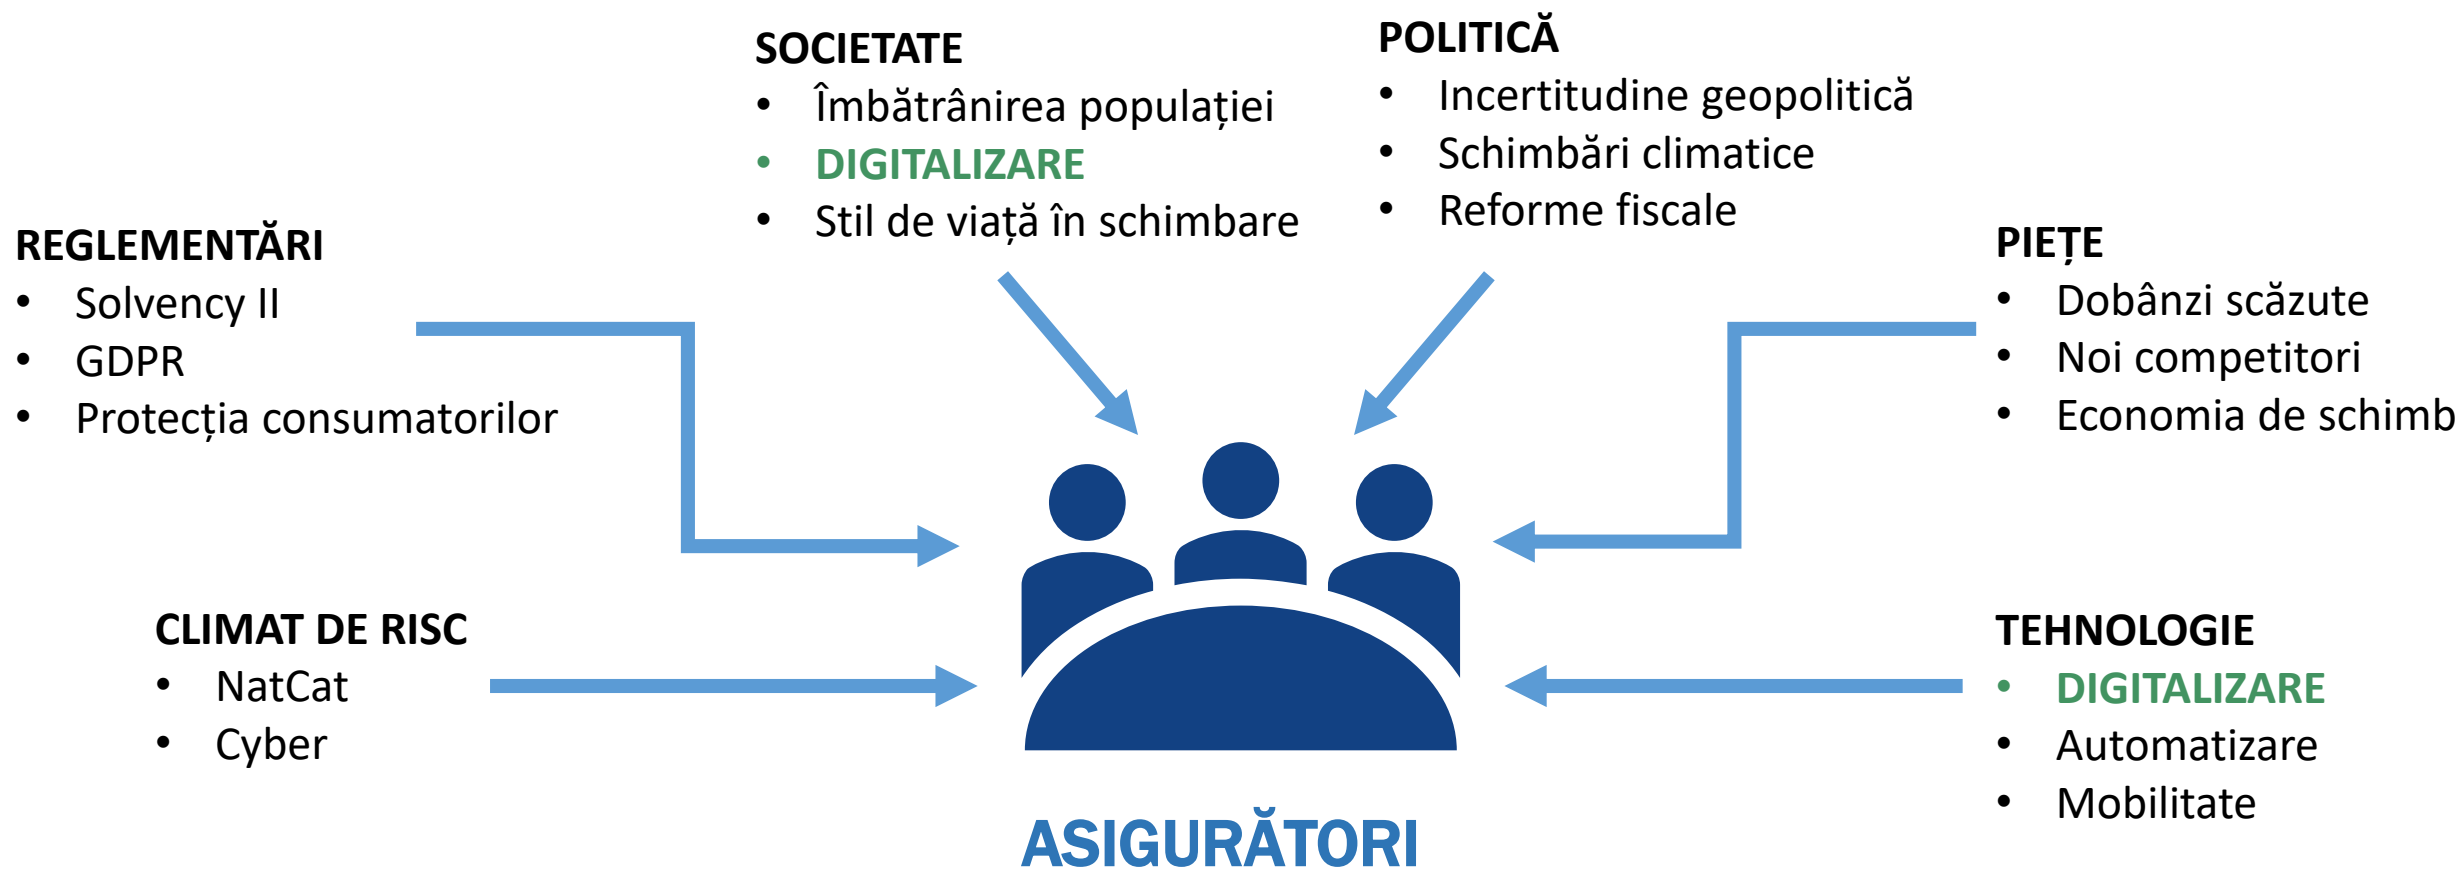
SOCIETATE
- Îmbătrânirea populației
- DIGITALIZARE
- Stil de viață în schimbare

POLITICĂ
- Incertitudine geopolitică
- Schimbări climatice
- Reforme fiscale

REGLEMENTĂRI
- Solvency II
- GDPR
- Protecția consumatorilor

PIEȚE
- Dobânzi scăzute
- Noi competitori
- Economia de schimb

CLIMAT DE RISC
- NatCat
- Cyber

TEHNOLOGIE
- DIGITALIZARE
- Automatizare
- Mobilitate

ASIGURĂTORI